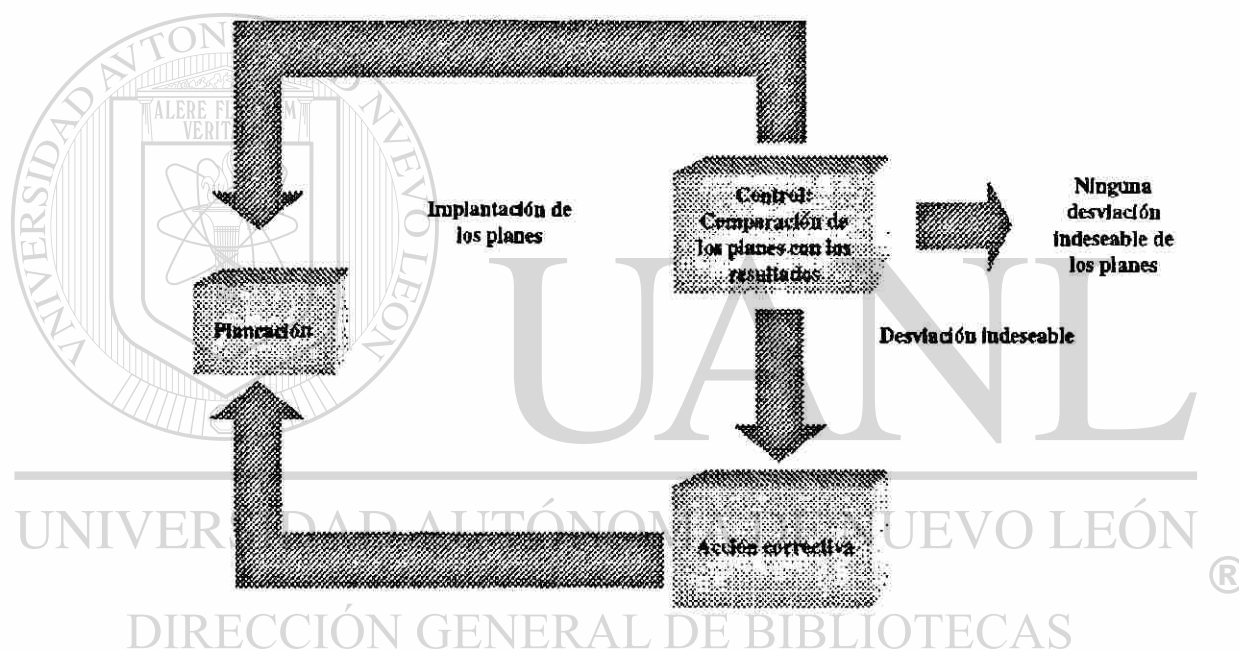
UNIVERSIDAD AUTÓNOMA DE NUEVO LEÓN

ALERE FLAMMAM VERITATIS

Implantación de los planes

Control: Comparación de los planes con los resultados

Ninguna desviación indeseable de los planes

Planeación

Desviación indeseable

Acción correctiva

UANL

UNIVERSIDAD AUTÓNOMA DE NUEVO LEÓN ®

DIRECCIÓN GENERAL DE BIBLIOTECAS